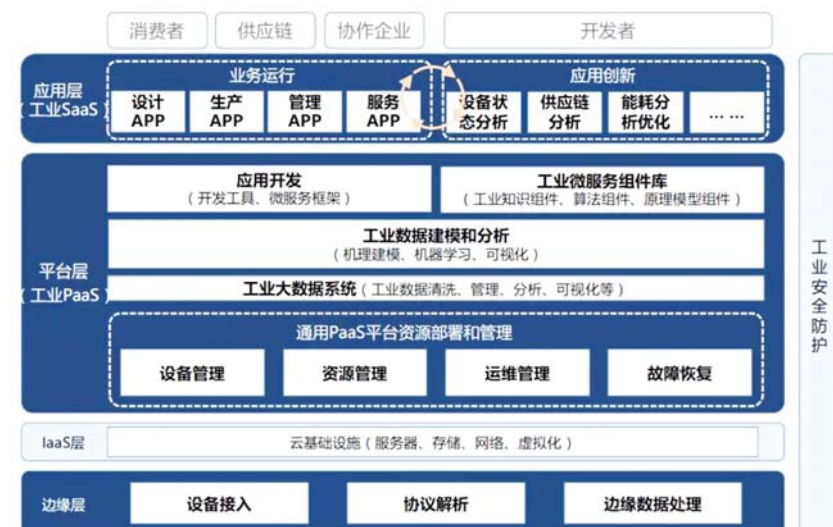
消费者
供应链
协作企业
开发者

应用层
(工业SaaS)

业务运行
设计APP
生产APP
管理APP
服务APP

应用创新
设备状态分析
供应链分析
能耗分析优化
……

平台层
(工业PaaS)

应用开发
(开发工具、微服务框架)

工业微服务组件库
(工业知识组件、算法组件、原理模型组件)

工业数据建模和分析
(机理建模、机器学习、可视化)

工业大数据系统 (工业数据清洗、管理、分析、可视化等)

通用PaaS平台资源部署和管理
设备管理
资源管理
运维管理
故障恢复

工业安全防护

IaaS层
云基础设施(服务器、存储、网络、虚拟化)

边缘层
设备接入
协议解析
边缘数据处理